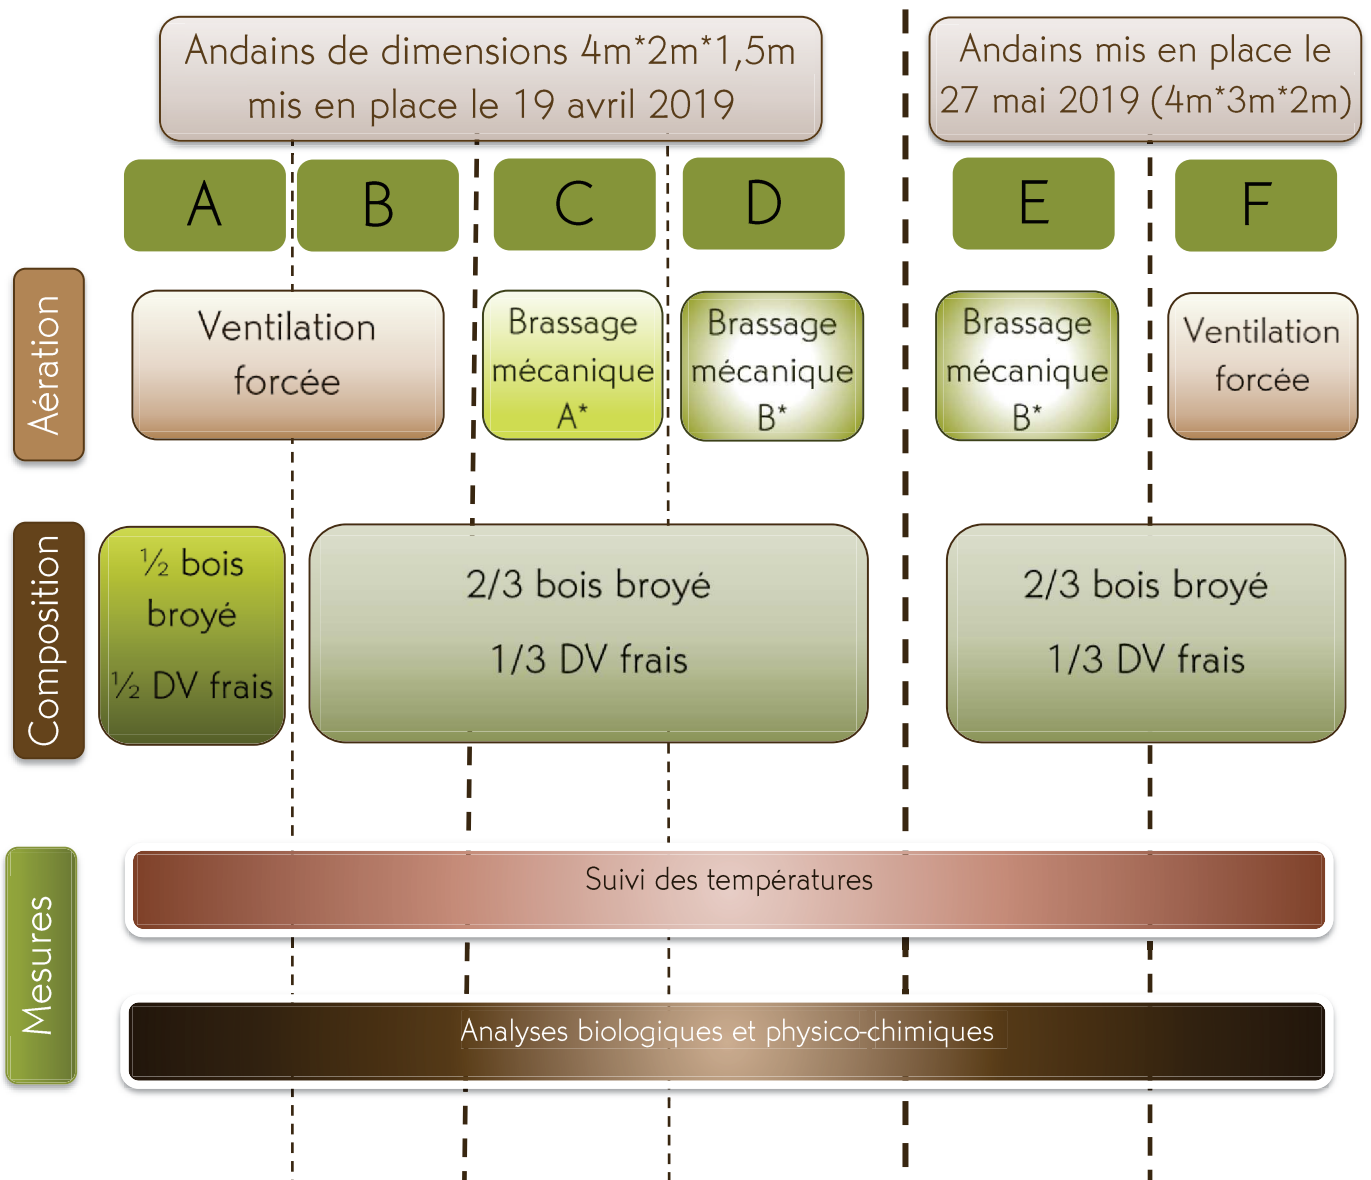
Andains de dimensions 4m*2m*1,5m mis en place le 19 avril 2019

Andains mis en place le 27 mai 2019 (4m*3m*2m)

A

B

C

D

E

F

Aération

Ventilation forcée

Brassage mécanique A*

Brassage mécanique B*

Brassage mécanique B*

Ventilation forcée

Composition

½ bois broyé

½ DV frais

2/3 bois broyé

1/3 DV frais

2/3 bois broyé

1/3 DV frais

Mesures

Suivi des températures

Analyses biologiques et physico-chimiques